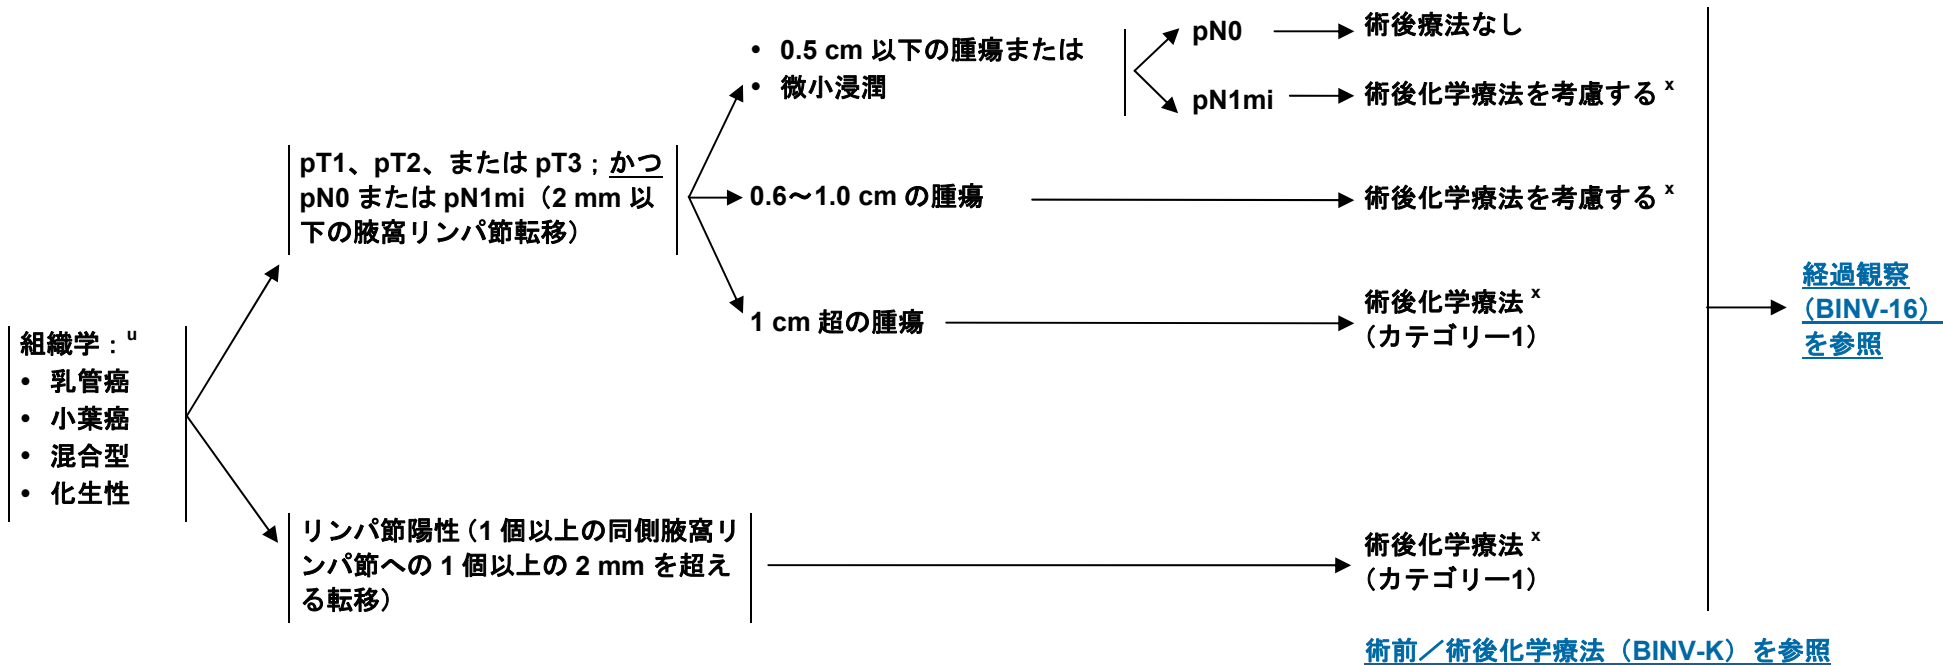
組織学：$^{u}$
• 乳管癌
• 小葉癌
• 混合型
• 化生性

pT1、pT2、または pT3；かつ pN0 または pN1mi（2 mm 以下の腋窩リンパ節転移）

• 0.5 cm 以下の腫瘍または
• 微小浸潤

pN0 → 術後療法なし

pN1mi → 術後化学療法を考慮する $^{x}$

0.6～1.0 cm の腫瘍 → 術後化学療法を考慮する $^{x}$

1 cm 超の腫瘍 → 術後化学療法 $^{x}$（カテゴリー1）

リンパ節陽性（1 個以上の同側腋窩リンパ節への 1 個以上の 2 mm を超える転移）→ 術後化学療法 $^{x}$（カテゴリー1）

経過観察（BINV-16）を参照

術前／術後化学療法（BINV-K）を参照